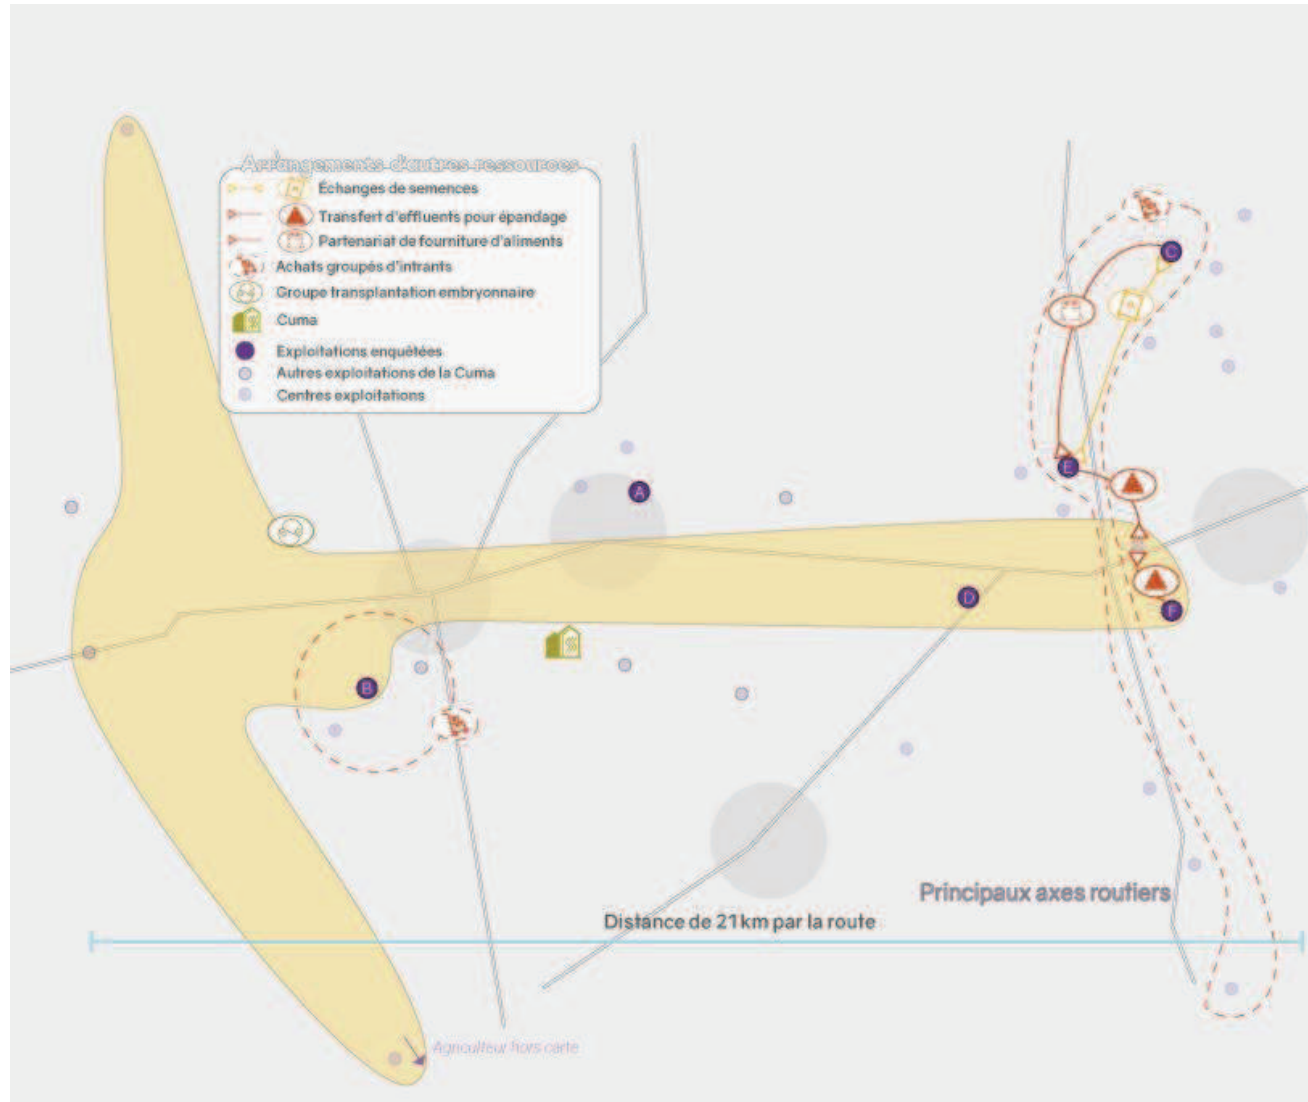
Arrangements d'autres ressources
Échanges de semences
Transfert d'effluents pour épandage
Partenariat de fourniture d'aliments
Achats groupés d'intrants
Groupe transplantation embryonnaire
Cuma
Exploitations enquêtées
Autres exploitations de la Cuma
Centres exploitations

A
B
C
D
E
F

Principaux axes routiers
Distance de 21km par la route
Agriculteur hors carte